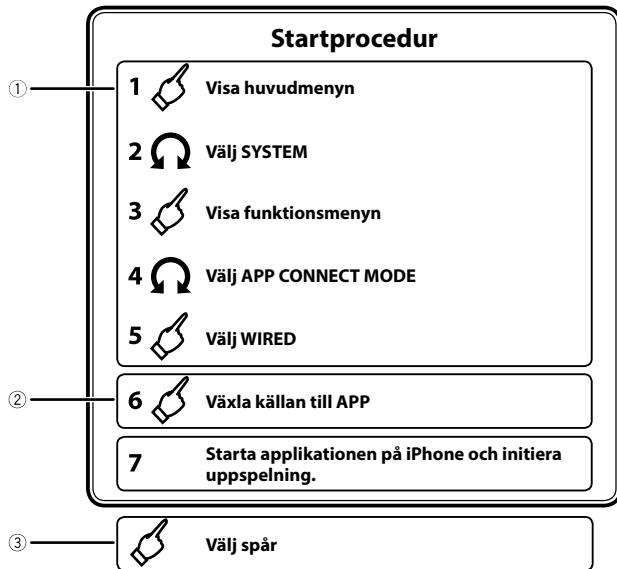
Startprocedur

①

1 Visa huvudmenyn

2 Välj SYSTEM

3 Visa funktionsmenyn

4 Välj APP CONNECT MODE

5 Välj WIRED

②

6 Växla källan till APP

7 Starta applikationen på iPhone och initiera uppspelning.

③

Välj spår